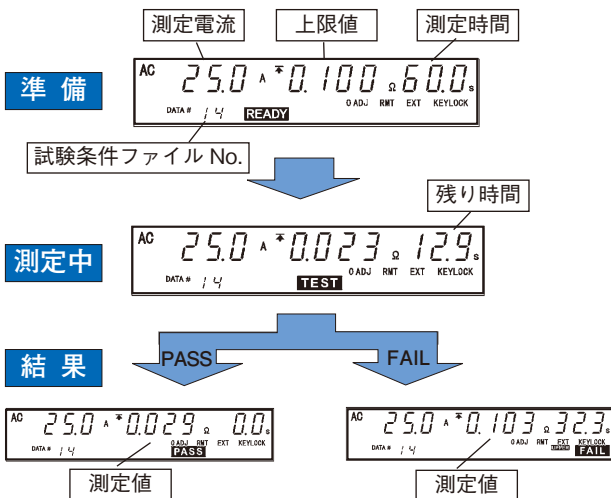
測定電流

上限値

測定時間

準備

AC 25.0 A * 0.100 Ω 60.0 s

DATA # 14 READY 0 ADJ RMT EXT KEYLOCK

試験条件ファイル No.

残り時間

測定中

AC 25.0 A * 0.023 Ω 12.9 s

DATA # 14 TEST 0 ADJ RMT EXT KEYLOCK

結果

PASS

FAIL

AC 25.0 A * 0.029 Ω 0.0 s

DATA # 14 0 ADJ RMT EXT KEYLOCK PASS

AC 25.0 A * 0.103 Ω 32.3 s

DATA # 14 0 ADJ RMT EXT KEYLOCK FAIL

測定値

測定値